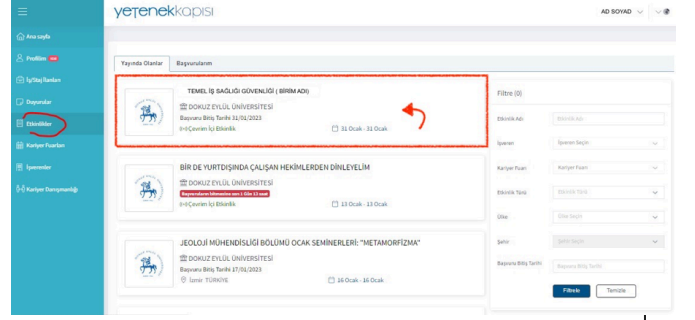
yetenekkapısı

AD SOYAD

Ana sayfa
Profilim
İş/Staj İlanları
Duyurular
Etkinlikler
Kariyer Fuarları
İşverenler
Kariyer Danışmanlığı

Yayında Olanlar
Başvurularım

TEMEL İŞ SAĞLIĞI GÜVENLİĞİ ( BİRİM ADI)
DOKUZ EYLÜL ÜNİVERSİTESİ
Başvuru Bitiş Tarihi 31/01/2023
Çevrim İçi Etkinlik
31 Ocak - 31 Ocak

BİR DE YURTDIŞINDA ÇALIŞAN HEKİMLERDEN DİNLEYELİM
DOKUZ EYLÜL ÜNİVERSİTESİ
Başvurularını bitmesine son 1 Gün 13 saat
Çevrim İçi Etkinlik
13 Ocak - 13 Ocak

JEOLOJİ MÜHENDİSLİĞİ BÖLÜMÜ OCAK SEMİNERLERİ: "METAMORFİZMA"
DOKUZ EYLÜL ÜNİVERSİTESİ
Başvuru Bitiş Tarihi 17/01/2023
İzmir TÜRKİYE
16 Ocak - 16 Ocak

Filtre (0)
Etkinlik Adı
Etkinlik Adı
İşveren
İşveren Seçin
Kariyer Fuarı
Kariyer Fuarı
Etkinlik Türü
Etkinlik Türü
Ülke
Ülke Seçin
Şehir
Şehir Seçin
Başvuru Bitiş Tarihi
Başvuru Bitiş Tarihi
Filtrele
Temizle